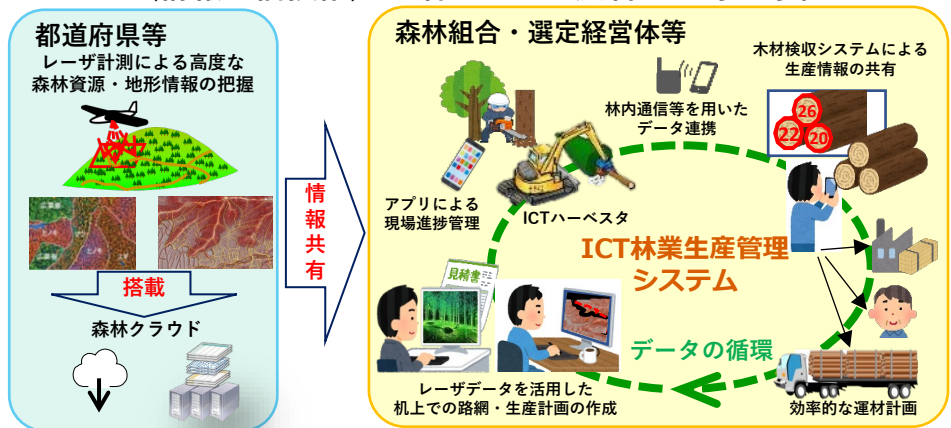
都道府県等

レーザ計測による高度な森林資源・地形情報の把握

搭載

森林クラウド

情報共有

森林組合・選定経営体等

木材検収システムによる生産情報の共有

林内通信等を用いたデータ連携

26

22

20

アプリによる現場進捗管理

ICTハーベスタ

ICT林業生産管理システム

見積書

データの循環

レーザデータを活用した机上での路網・生産計画の作成

効率的な運材計画